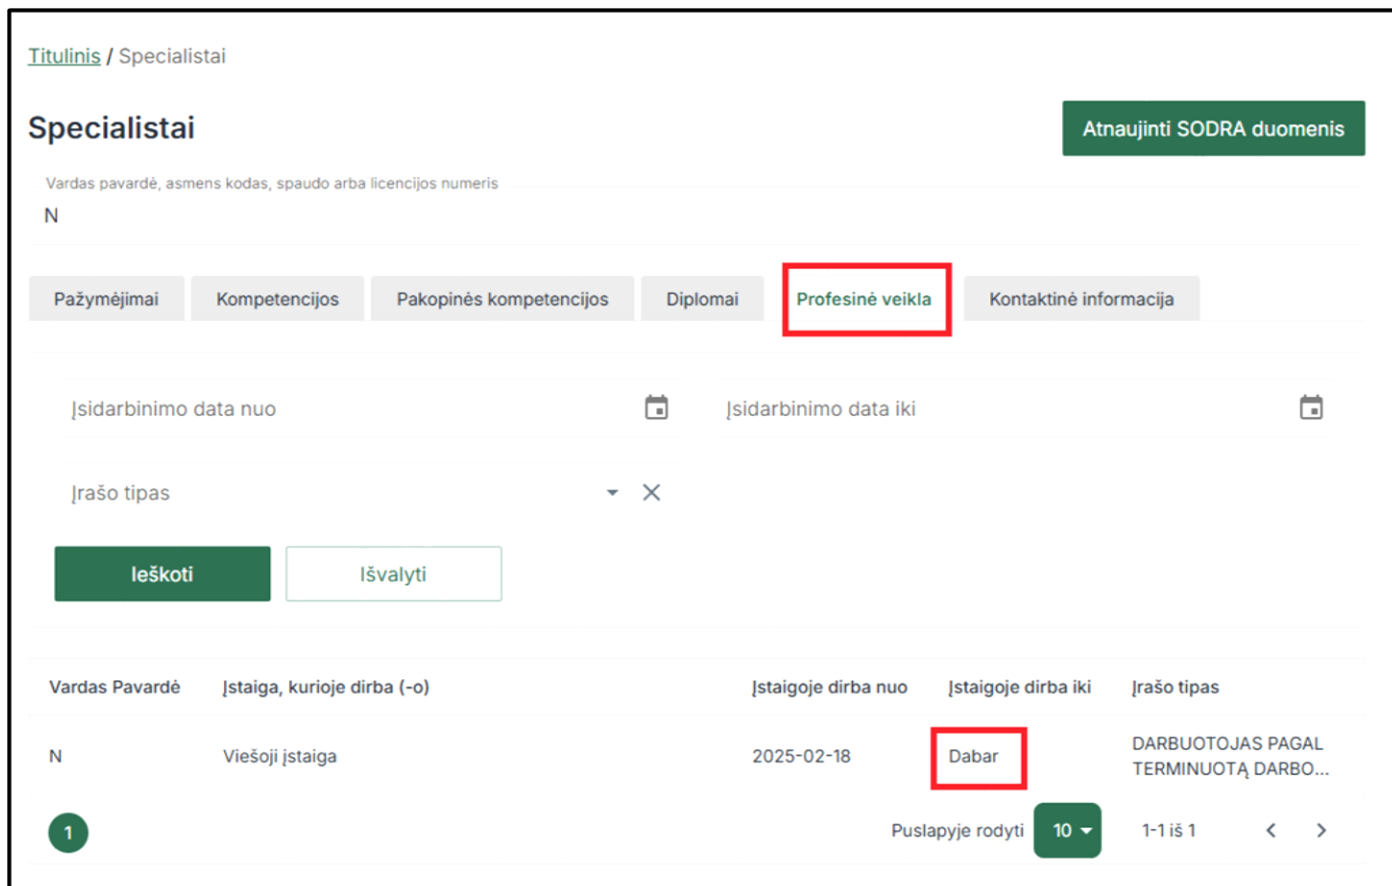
Titulinis / Specialistai

Specialistai

Atnaujinti SODRA duomenis

Vardas pavardė, asmens kodas, spaudo arba licencijos numeris
N

Pažymėjimai | Kompetencijos | Pakopinės kompetencijos | Diplomai | Profesinė veikla | Kontaktinė informacija

Įsidarbinimo data nuo

Įsidarbinimo data iki

Įrašo tipas

Ieškoti

Išvalyti

| Vardas Pavardė | Įstaiga, kurioje dirba (-o) | Įstaigoje dirba nuo | Įstaigoje dirba iki | Įrašo tipas |
|---|---|---|---|---|
| N | Viešoji įstaiga | 2025-02-18 | Dabar | DARBUOTOJAS PAGAL TERMINUOTĄ DARBO... |

1

Puslapyje rodyti 10

1-1 iš 1